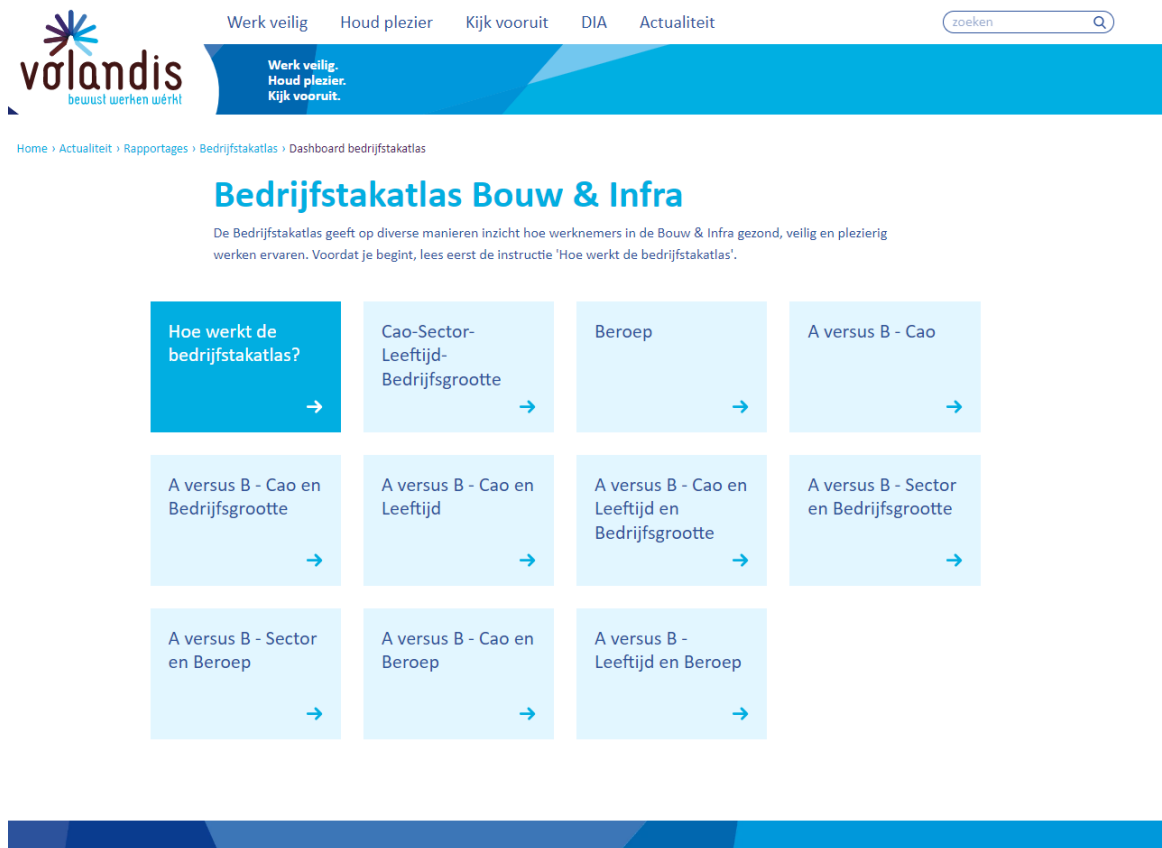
volandis
bewust werken wérkt

Werk veilig Houd plezier Kijk vooruit DIA Actualiteit

zoeken

Werk veilig.
Houd plezier.
Kijk vooruit.

Home › Actualiteit › Rapportages › Bedrijfstakatlas › Dashboard bedrijfstakatlas

Bedrijfstakatlas Bouw & Infra

De Bedrijfstakatlas geeft op diverse manieren inzicht hoe werknemers in de Bouw & Infra gezond, veilig en plezierig werken ervaren. Voordat je begint, lees eerst de instructie 'Hoe werkt de bedrijfstakatlas'.

Hoe werkt de bedrijfstakatlas?

Cao-Sector-Leeftijd-Bedrijfsgrootte

Beroep

A versus B - Cao

A versus B - Cao en Bedrijfsgrootte

A versus B - Cao en Leeftijd

A versus B - Cao en Leeftijd en Bedrijfsgrootte

A versus B - Sector en Bedrijfsgrootte

A versus B - Sector en Beroep

A versus B - Cao en Beroep

A versus B - Leeftijd en Beroep